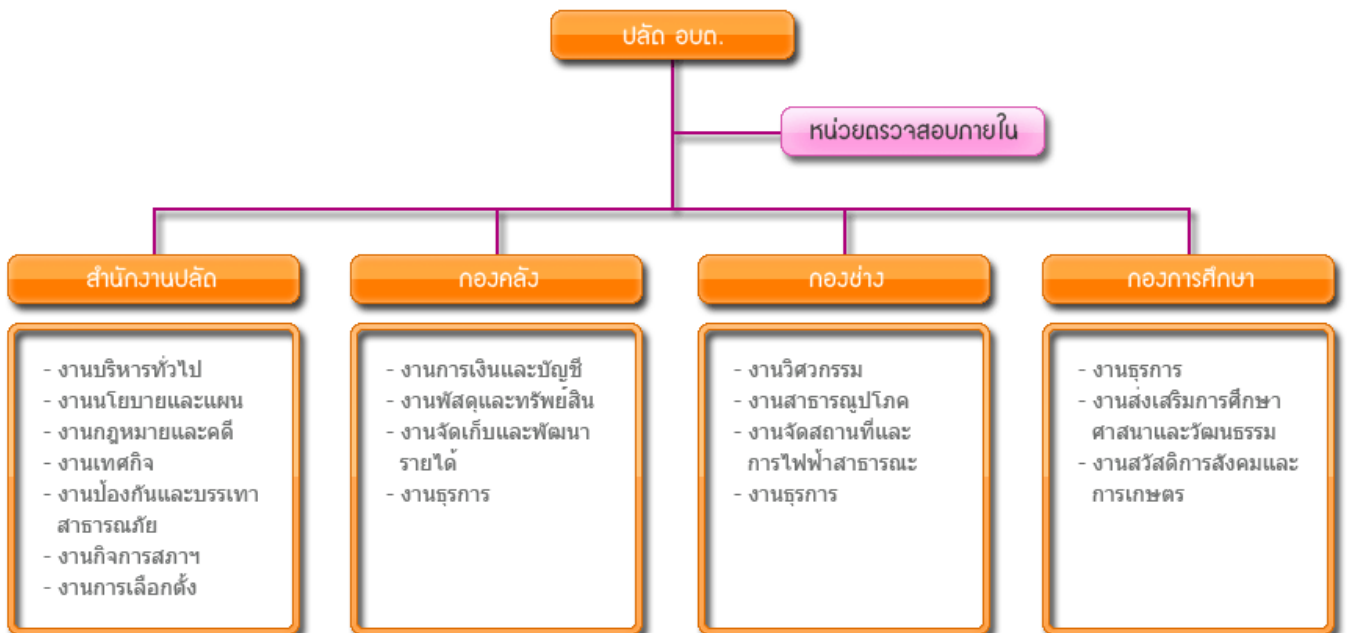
ปลัด อบต.

หน่วยตรวจสอบภายใน

สำนักงานปลัด

- งานบริหารทั่วไป
- งานนโยบายและแผน
- งานกฎหมายและคดี
- งานเทศกิจ
- งานป้องกันและบรรเทาสาธารณภัย
- งานกิจการสภาฯ
- งานการเลือกตั้ง

กองคลัง

- งานการเงินและบัญชี
- งานพัสดุและทรัพย์สิน
- งานจัดเก็บและพัฒนารายได้
- งานธุรการ

กองช่าง

- งานวิศวกรรม
- งานสาธารณูปโภค
- งานจัดสถานที่และการไฟฟ้าสาธารณะ
- งานธุรการ

กองการศึกษา

- งานธุรการ
- งานส่งเสริมการศึกษาศาสนาและวัฒนธรรม
- งานสวัสดิการสังคมและการเกษตร